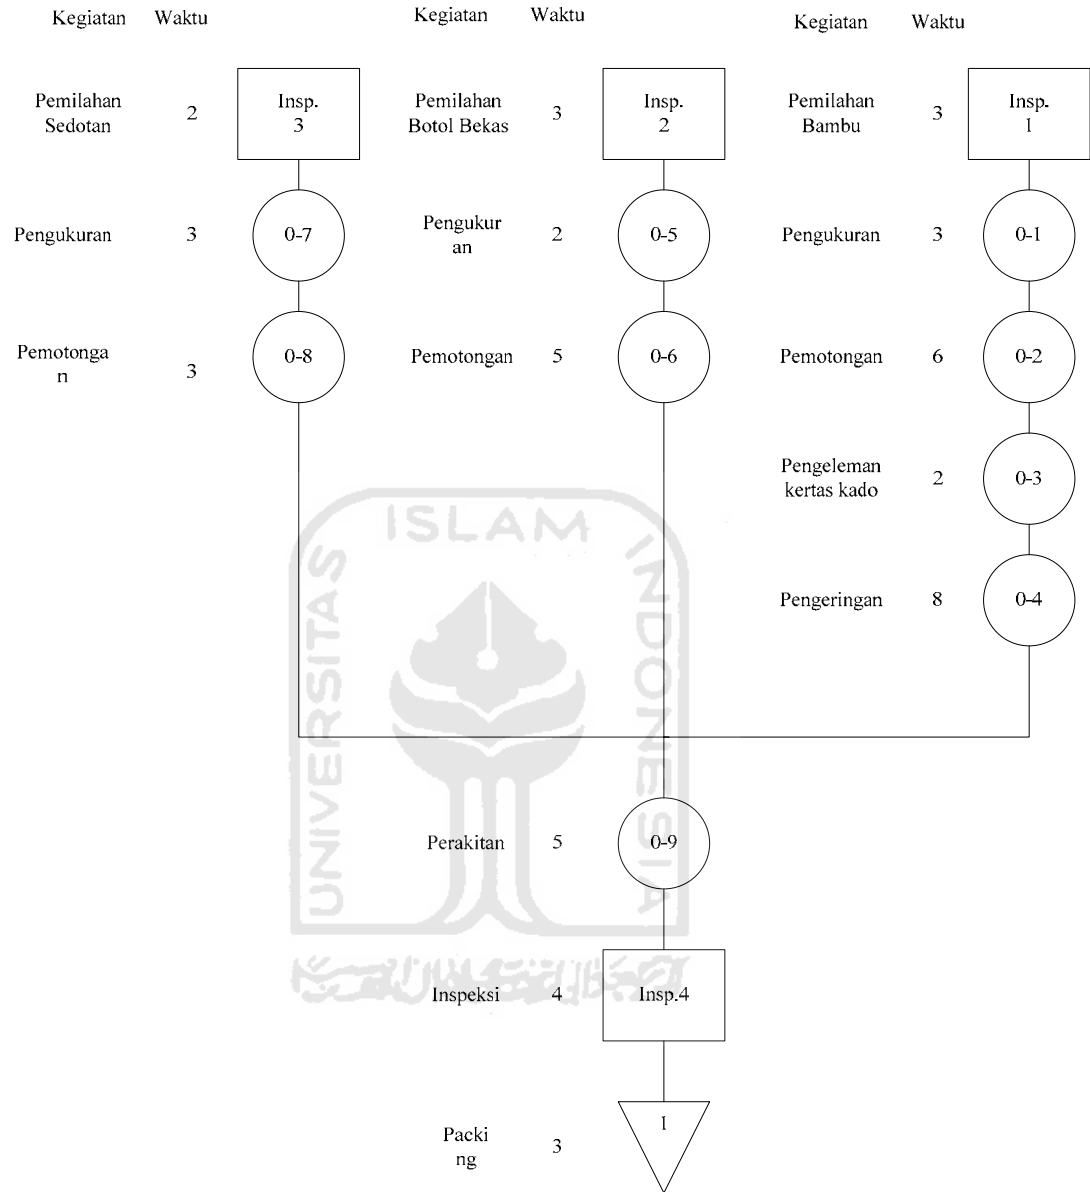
Kegiatan Waktu

Pemilahan Sedotan 2 Insp. 3

Pengukuran 3 0-7

Pemotongan 3 0-8

Kegiatan Waktu

Pemilahan Botol Bekas 3 Insp. 2

Pengukuran 2 0-5

Pemotongan 5 0-6

Kegiatan Waktu

Pemilahan Bambu 3 Insp. 1

Pengukuran 3 0-1

Pemotongan 6 0-2

Pengeleman kertas kado 2 0-3

Pengeringan 8 0-4

ISLAM INDONESIA UNIVERSITAS

Perakitan 5 0-9

Inspeksi 4 Insp.4

Packing 3 1